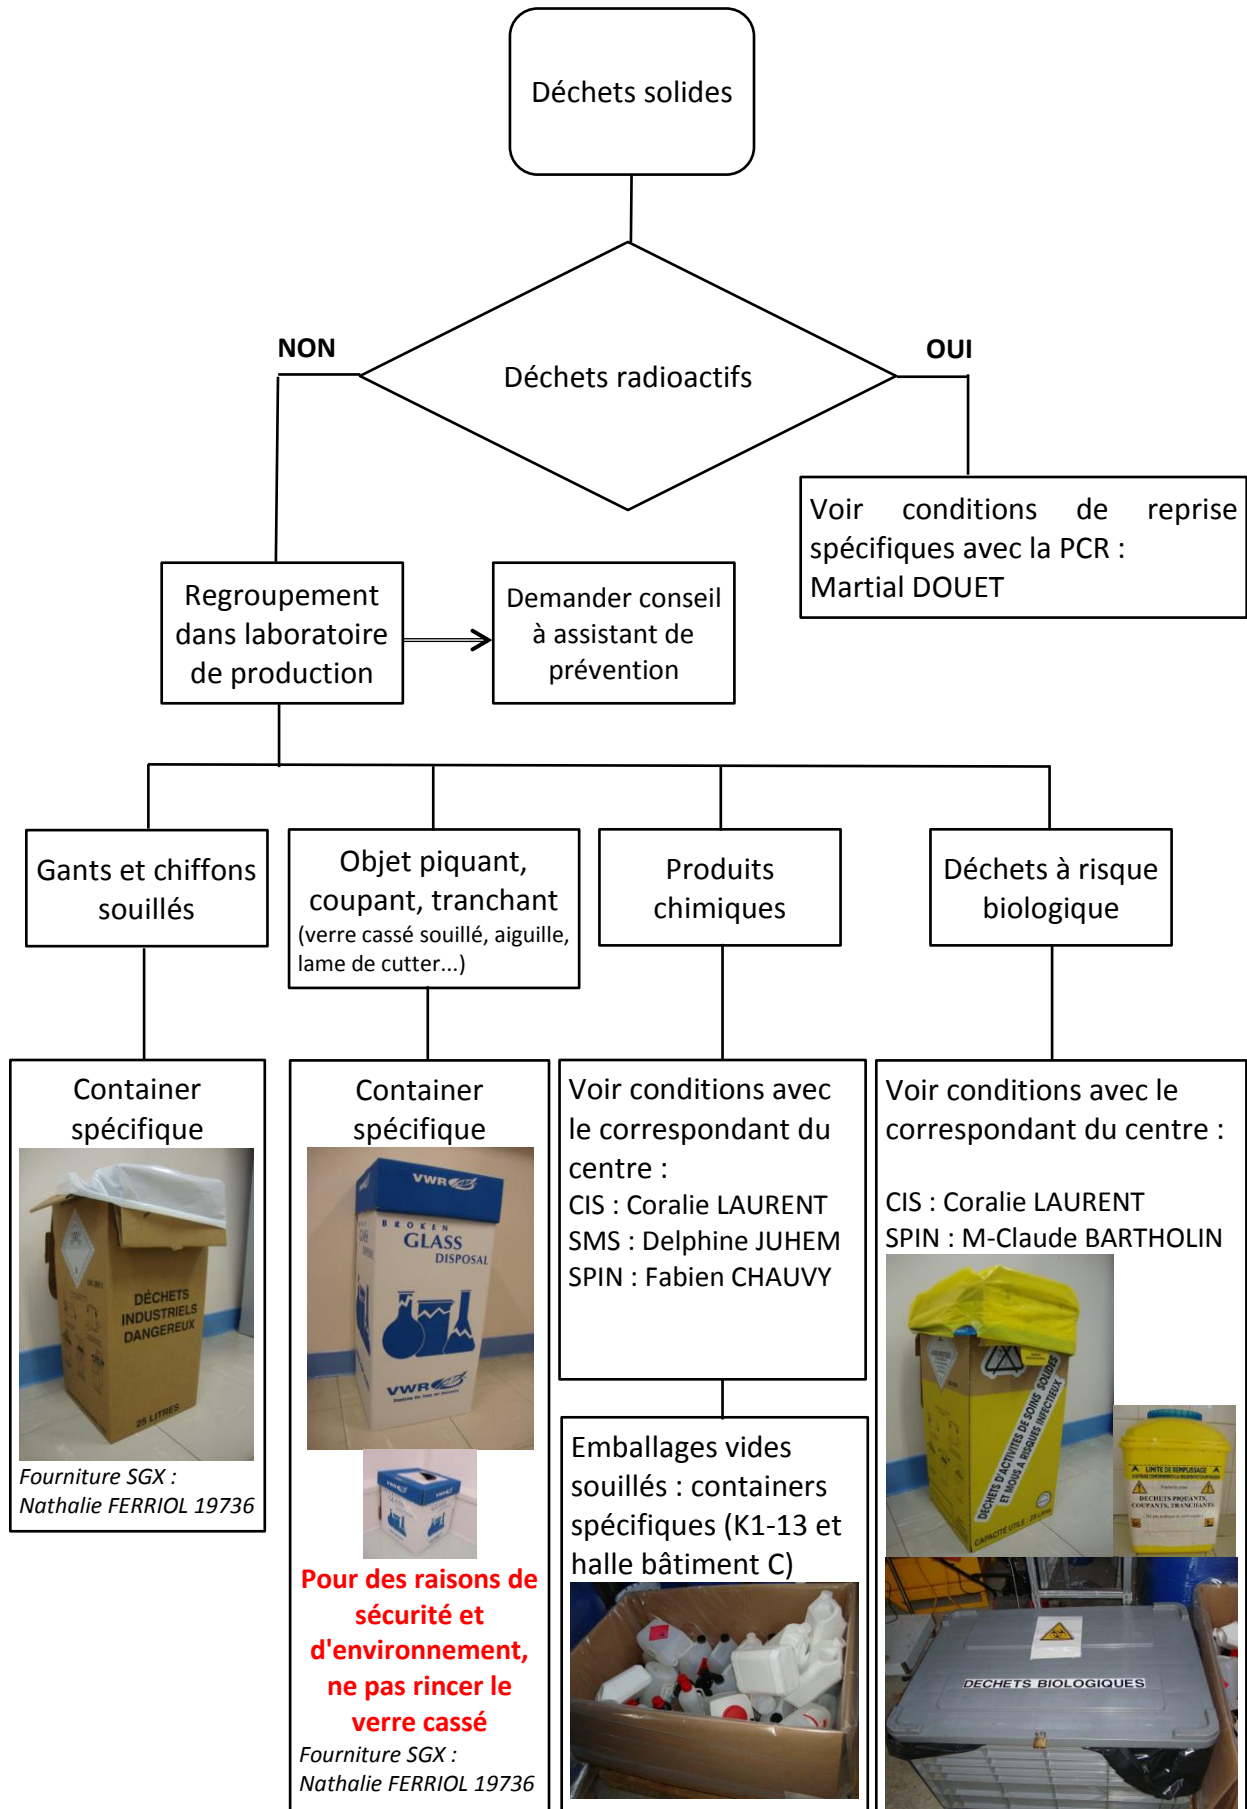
Déchets solides

NON

Déchets radioactifs

OUI

Voir conditions de reprise spécifiques avec la PCR : Martial DOUET

Regroupement dans laboratoire de production

Demander conseil à assistant de prévention

Gants et chiffons souillés

Objet piquant, coupant, tranchant (verre cassé souillé, aiguille, lame de cutter...)

Produits chimiques

Déchets à risque biologique

Container spécifique

DÉCHETS INDUSTRIELS DANGEREUX

25 LITRES

Fourniture SGX : Nathalie FERRIOL 19736

Container spécifique

VWR

BROKEN GLASS DISPOSAL

VWR

Pour des raisons de sécurité et d'environnement, ne pas rincer le verre cassé

Fourniture SGX : Nathalie FERRIOL 19736

Voir conditions avec le correspondant du centre :
CIS : Coralie LAURENT
SMS : Delphine JUHEM
SPIN : Fabien CHAUVY

Emballages vides souillés : containers spécifiques (K1-13 et halle bâtiment C)

Voir conditions avec le correspondant du centre :

CIS : Coralie LAURENT
SPIN : M-Claude BARTHOLIN

DÉCHETS D'ACTIVITÉS DE SOINS SOLIDES ET MOUS A RISQUES INFECTIEUX

DECHETS PIQUANTS COUPANTS, TRANCHANTS

DECHETS BIOLOGIQUES